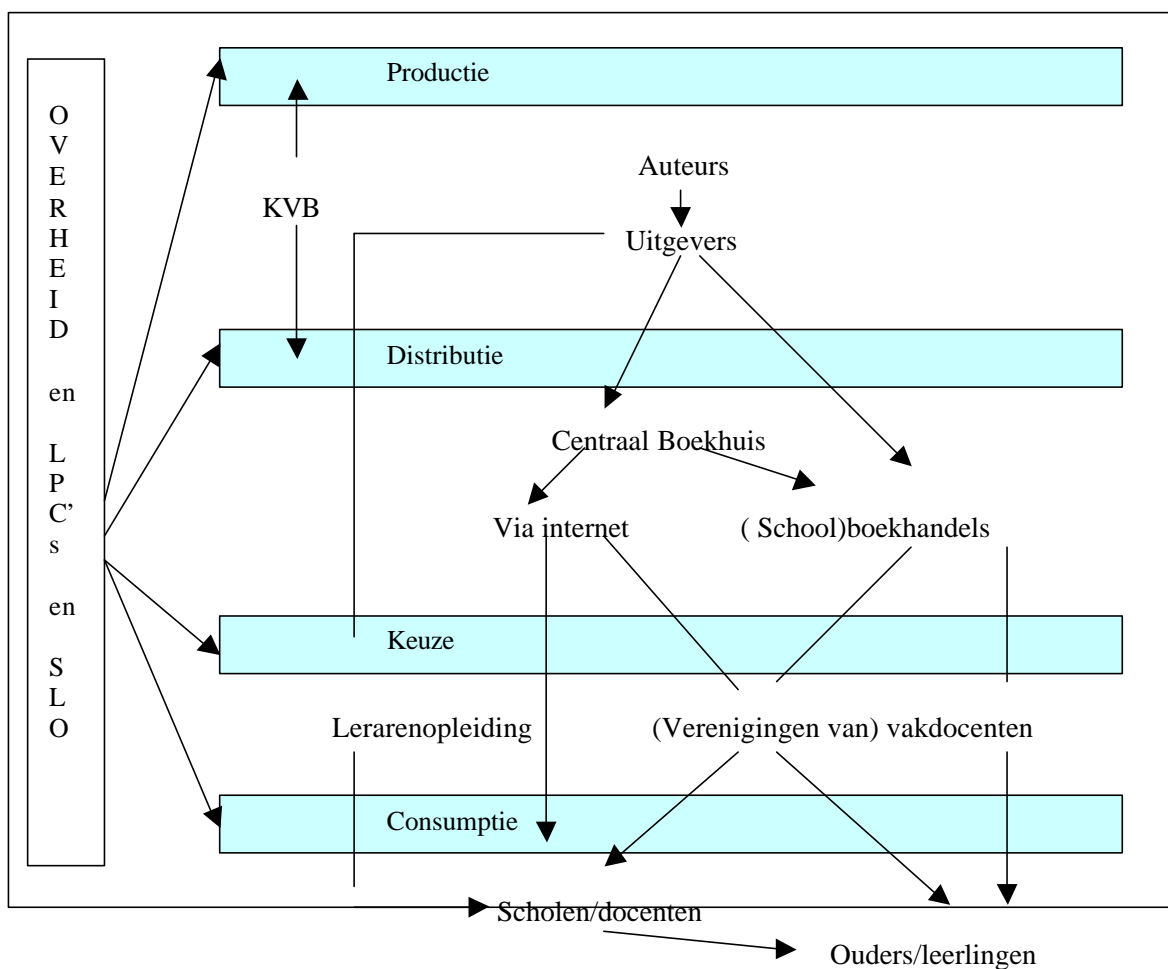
O
V
E
R
H
E
I
D

en

L
P
C'
s

en

S
L
O

Productie

KVB

Auteurs

Uitgevers

Distributie

Centraal Boekhuis

Via internet

( School)boekhandels

Keuze

Lerarenopleiding

(Verenigingen van) vakdocenten

Consumptie

Scholen/docenten

Ouders/leerlingen